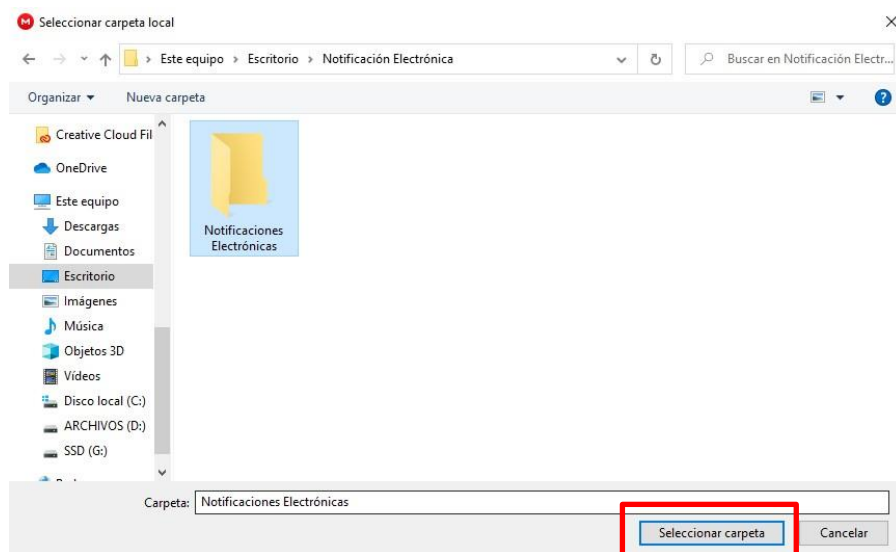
Seleccionar carpeta local

Este equipo › Escritorio › Notificación Electrónica

Buscar en Notificación Electr...

Organizar ▾

Nueva carpeta

Creative Cloud Fil

OneDrive

Este equipo

Descargas

Documentos

Escritorio

Imágenes

Música

Objetos 3D

Vídeos

Disco local (C:)

ARCHIVOS (D:)

SSD (G:)

Notificaciones Electrónicas

Carpeta: Notificaciones Electrónicas

Seleccionar carpeta

Cancelar